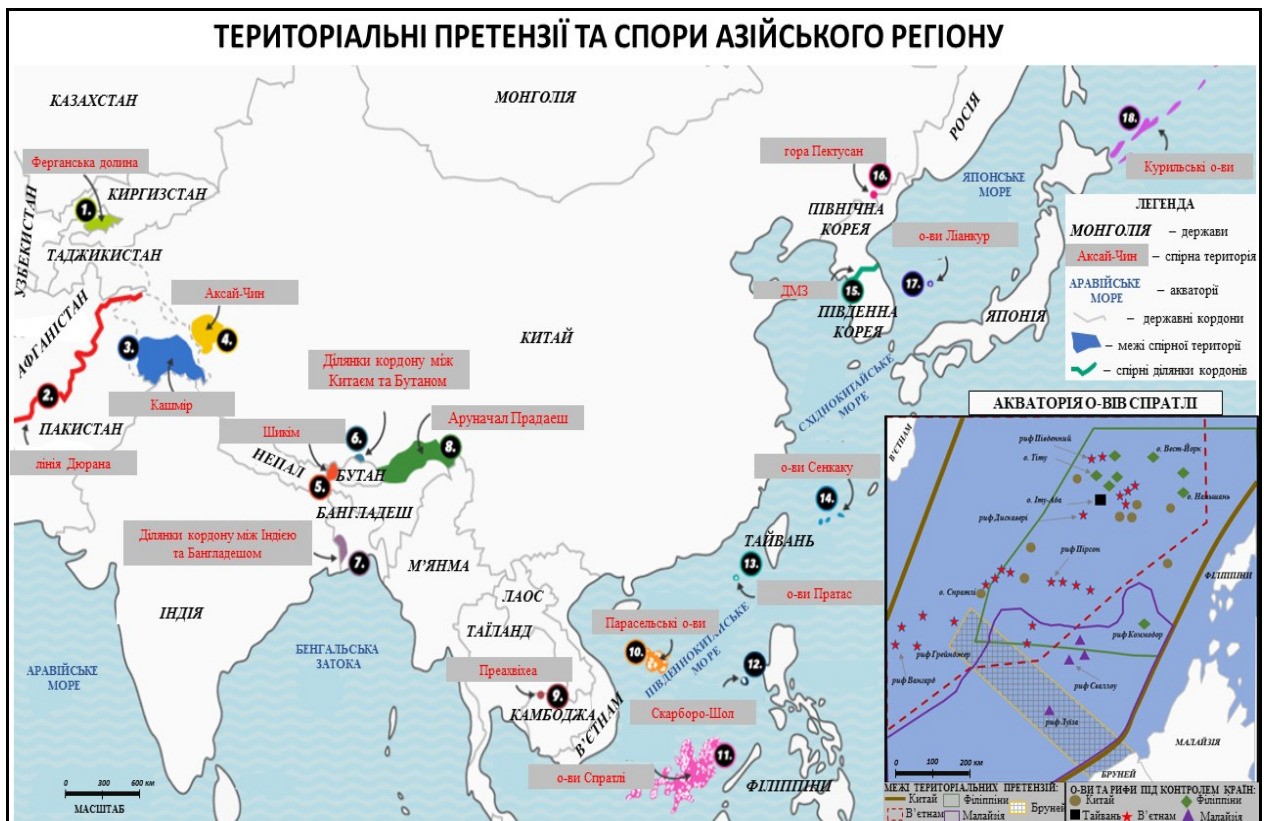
ТЕРИТОРІАЛЬНІ ПРЕТЕНЗІЇ ТА СПОРИ АЗІЙСЬКОГО РЕГІОНУ

КАЗАХСТАН
МОНГОЛІЯ
РОСІЯ
Ферганська долина
КИРГИЗСТАН
1.
УЗБЕКИСТАН
ТАДЖИКИСТАН
гора Пектусан
16.
18.
Курильські о-ви
ЯПОНСЬКЕ МОРЕ
ПІВНІЧНА КОРЕЯ
о-ви Ліанкур
17.
ДМЗ
15.
ПІВДЕННА КОРЕЯ
ЯПОНІЯ
Аксай-Чин
4.
3.
АФГАНІСТАН
2.
Кашмір
ПАКИСТАН
лінія Дюрана
КИТАЙ
Ділянки кордону між Китаєм та Бутаном
Шикім
6.
Аруначал Прадаеш
8.
НЕПАЛ
5.
БУТАН
БАНГЛАДЕШ
СХІДНОКИТАЙСЬКЕ МОРЕ
о-ви Сенкаку
14.
ТАЙВАНЬ
13.
о-ви Пратас
Ділянки кордону між Індією та Бангладешом
7.
М'ЯНМА
ЛАОС
ТАЇЛАНД
Парасельські о-ви
10.
ПІВДЕННОКИТАЙСЬКЕ МОРЕ
12.
Преахвіхеа
9.
КАМБОДЖА
В'ЄТНАМ
Скарборо-Шол
11.
о-ви Спратлі
ФІЛІППІНИ
ІНДІЯ
БЕНГАЛЬСЬКА ЗАТОКА
АРАВІЙСЬКЕ МОРЕ
0 300 600 км
МАСШТАБ

ЛЕГЕНДА
МОНГОЛІЯ – держави
Аксай-Чин – спірна територія
АРАВІЙСЬКЕ МОРЕ – акваторії
– державні кордони
– межі спірної території
– спірні ділянки кордонів

АКВАТОРІЯ О-ВІВ СПРАТЛІ
В'ЄТНАМ
риф Південний
о. Тіту
о. Вест-Йорк
о. Іту-Аба
риф Діскавері
о. Нашшань
риф Пірсон
о. Спратлі
ФІЛІППІНИ
риф Коммодор
риф Грейнджер
риф Вангард
риф Свеллоу
риф Луїза
0 100 200 км
МАЛАЙЗІЯ
БРУНЕЙ
МЕЖІ ТЕРИТОРІАЛЬНИХ ПРЕТЕНЗІЙ:
Китай
Філіппіни
Бруней
В'єтнам
Малайзія
О-ВИ ТА РИФИ ПІД КОНТРОЛЕМ КРАЇН:
Китай
Філіппіни
Тайвань
В'єтнам
Малайзія